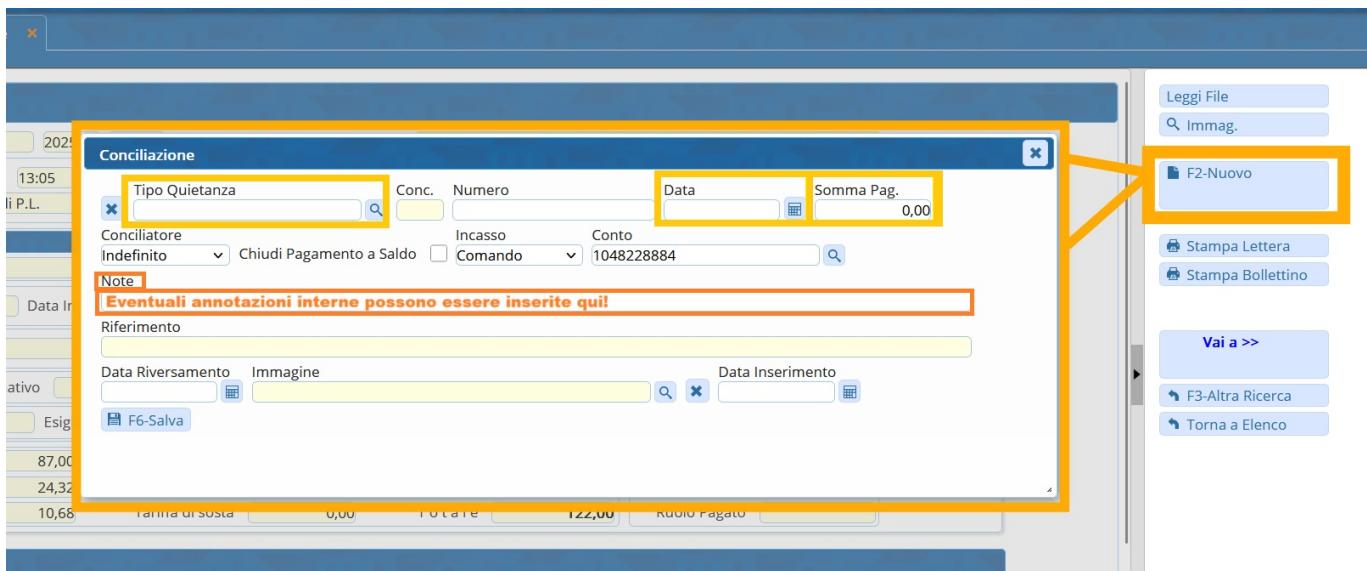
Leggi File
Immag.
F2-Nuovo
Stampa Lettera
Stampa Bollettino
Vai a >>
F3-Altra Ricerca
Torna a Elenco

202
13:05
li P.L.
Data I
ativo
Esig
87,00
24,32
10,68
Tariffa di sosta
0,00
Totale
122,00
Ruolo Pagato

Conciliazione

Tipo Quietanza
Conc.
Numero
Data
Somma Pag.
0,00
Conciliatore
Indefinito
Chiudi Pagamento a Saldo
Incasso
Comando
Conto
1048228884
Note
Eventuali annotazioni interne possono essere inserite qui!
Riferimento
Data Riversamento
Immagine
Data Inserimento
F6-Salva